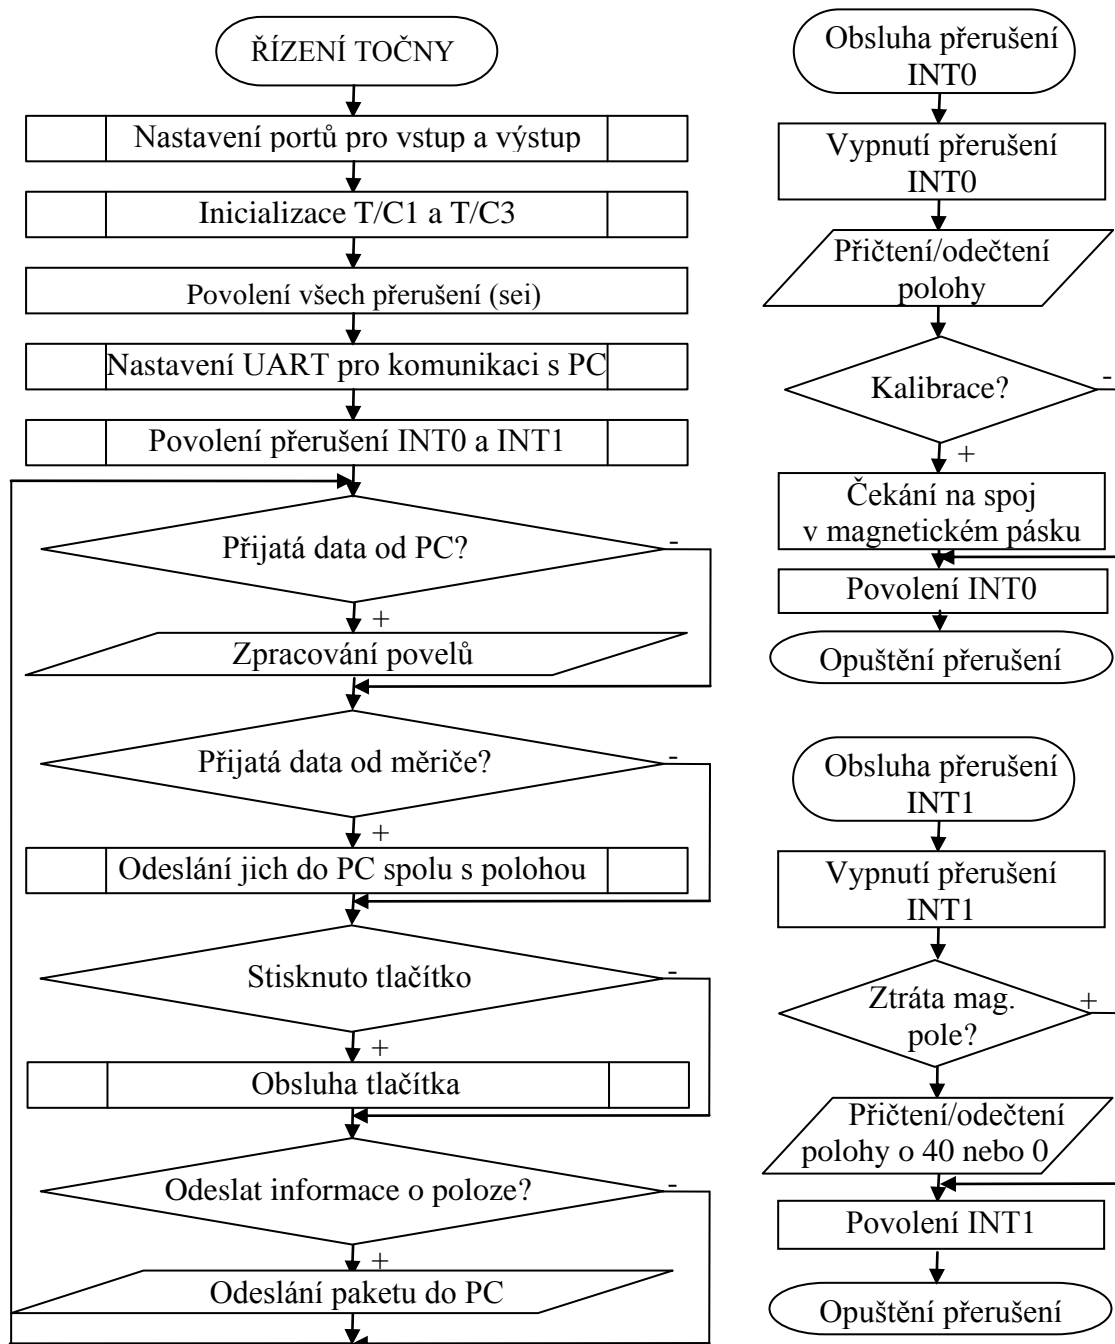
ŘÍZENÍ TOČNY

Nastavení portů pro vstup a výstup

Inicializace T/C1 a T/C3

Povolení všech přerušení (sei)

Nastavení UART pro komunikaci s PC

Povolení přerušení INT0 a INT1

Přijatá data od PC?

-

+

Zpracování povelů

Přijatá data od měřiče?

-

+

Odeslání jich do PC spolu s polohou

Stisknuto tlačítko

-

+

Obsluha tlačítka

Odeslat informace o poloze?

-

+

Odeslání paketu do PC

Obsluha přerušení INT0

Vypnutí přerušení INT0

Přičtení/odečtení polohy

Kalibrace?

-

+

Čekání na spoj v magnetickém pásku

Povolení INT0

Opuštění přerušení

Obsluha přerušení INT1

Vypnutí přerušení INT1

Ztráta mag. pole?

+

Přičtení/odečtení polohy o 40 nebo 0

Povolení INT1

Opuštění přerušení